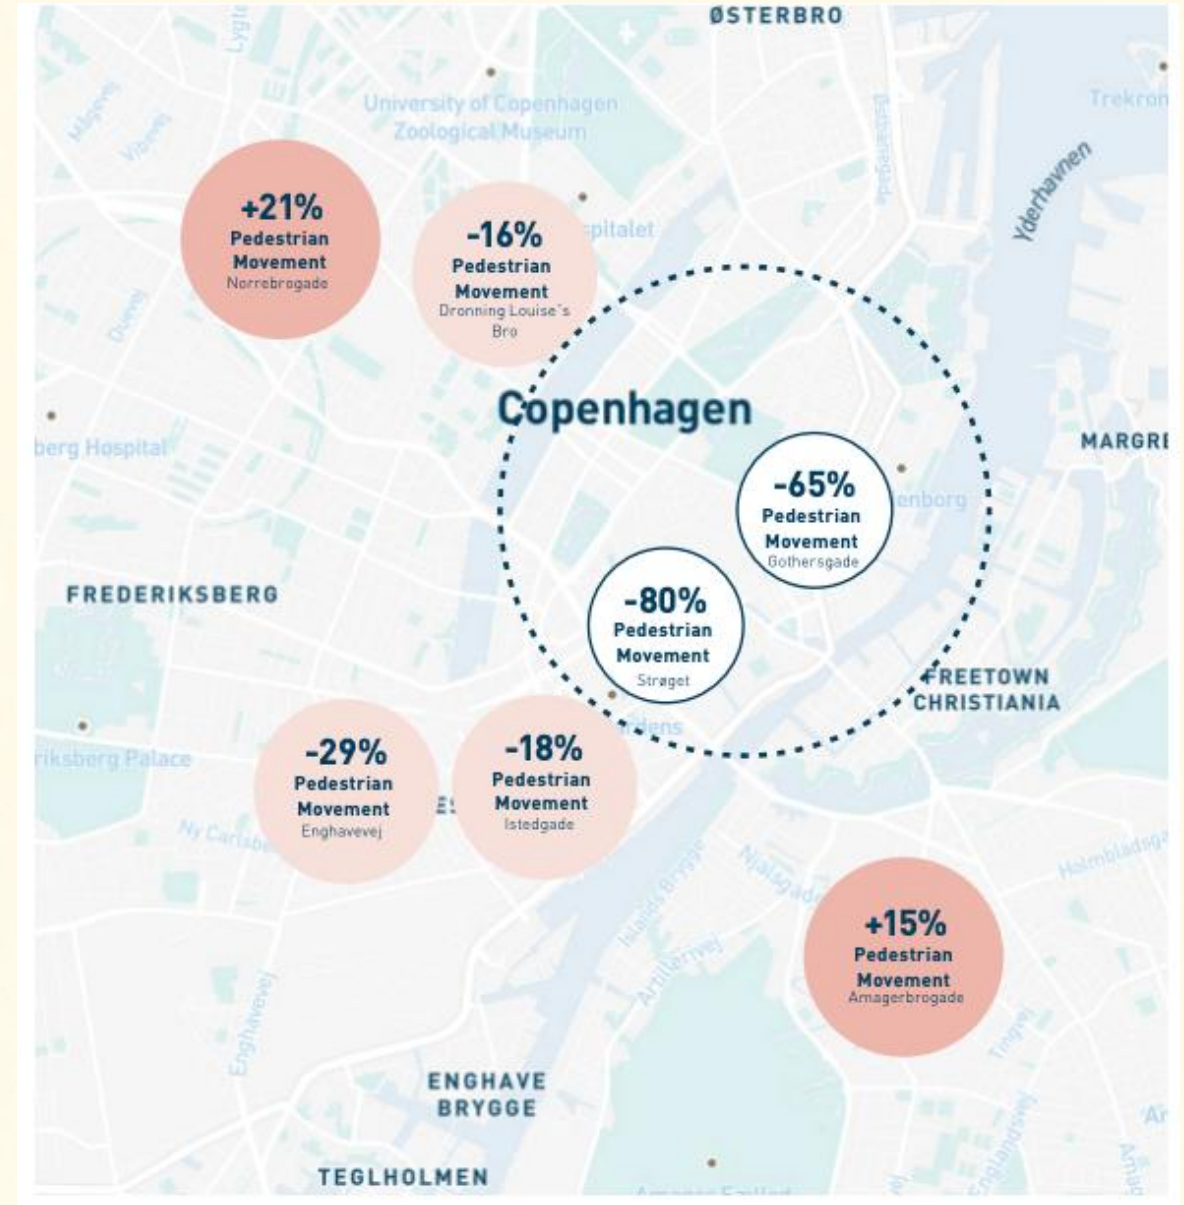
ØSTERBRO

Lyng

Trekron

University of Copenhagen Zoological Museum

Vibevej

Møllevej

Øster Allé

Yderhavnen

+21%
Pedestrian Movement
Nørrebrogade

-16%
Pedestrian Movement
Dronning Louise's Bro

spitalet

Duevej

Copenhagen

berg Hospital

MARGRE

-65%
Pedestrian Movement
Gothersgade

enborg

FREDERIKSBERG

-80%
Pedestrian Movement
Strøget

FREETOWN CHRISTIANIA

iksberg Palace

-29%
Pedestrian Movement
Enghavevej

-18%
Pedestrian Movement
Istedgade

ES

Ny Carlsbe

Islands Brygge

Njalsgade

Holmbladsga

Artillerivej

+15%
Pedestrian Movement
Amagerbrogade

Enghavevej

Tingvej

Englandsvej

ENGHAVE BRYGGE

TEGLHOLMEN

Amager Fælled

Ar